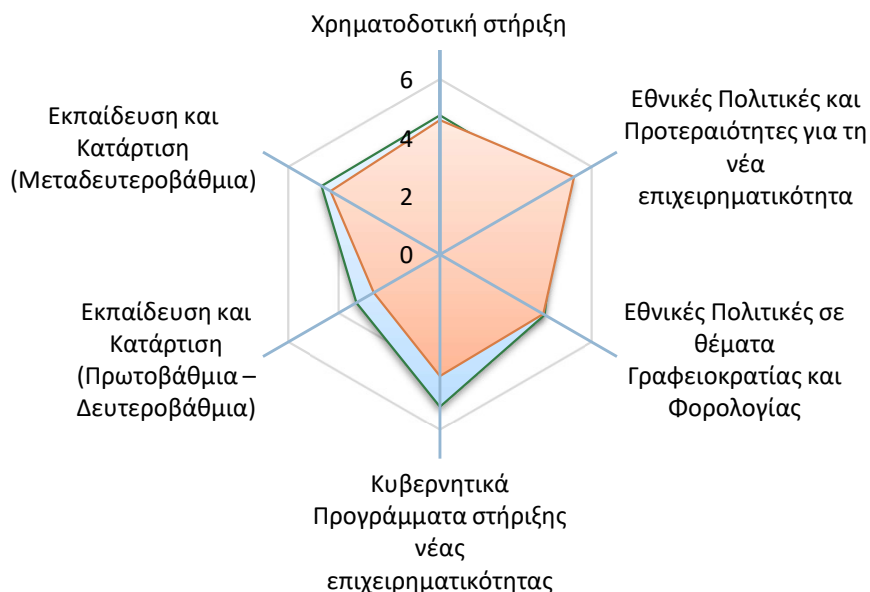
Χρηματοδοτική στήριξη

6
4
2
0

Εθνικές Πολιτικές και Προτεραιότητες για τη νέα επιχειρηματικότητα

Εθνικές Πολιτικές σε θέματα Γραφειοκρατίας και Φορολογίας

Κυβερνητικά Προγράμματα στήριξης νέας επιχειρηματικότητας

Εκπαίδευση και Κατάρτιση (Πρωτοβάθμια – Δευτεροβάθμια)

Εκπαίδευση και Κατάρτιση (Μεταδευτεροβάθμια)